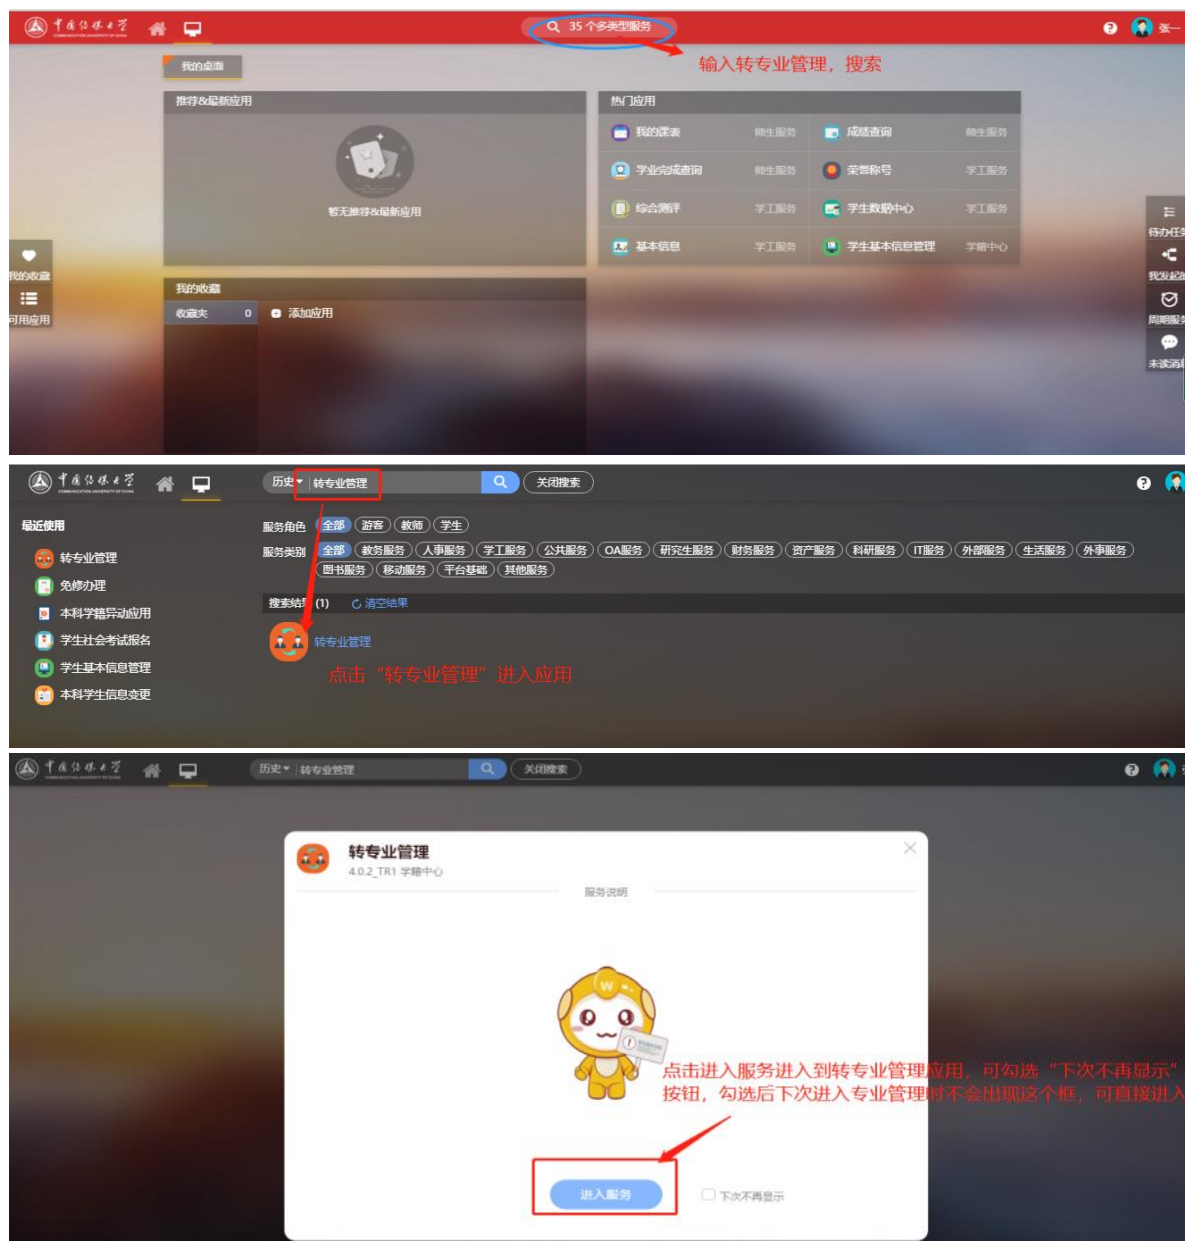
中国传媒大学 COMMUNICATION UNIVERSITY OF CHINA

35 个多类型服务

张一

输入转专业管理，搜索

我的桌面

推荐&最新应用

暂无推荐&最新应用

热门应用

| | | | |
|---|---|---|---|
| 我的课表 | 师生服务 | 成绩查询 | 师生服务 |
| 学业完成查询 | 师生服务 | 荣誉称号 | 学工服务 |
| 综合测评 | 学工服务 | 学生数据中心 | 学工服务 |
| 基本信息 | 学工服务 | 学生基本信息管理 | 学籍中心 |

我的收藏

收藏夹 0

添加应用

我的收藏

常用应用

待办任务

我发起的

周期服务

未读消息

中国传媒大学 COMMUNICATION UNIVERSITY OF CHINA

历史 转专业管理

关闭搜索

最近使用

转专业管理

免修办理

本科学籍异动应用

学生社会考试报名

学生基本信息管理

本科学生信息变更

服务角色 全部 游客 教师 学生

服务类别 全部 教务服务 人事服务 学工服务 公共服务 OA服务 研究生服务 财务服务 资产服务 科研服务 IT服务 外部服务 生活服务 外事服务 图书服务 移动服务 平台基础 其他服务

搜索结果 (1) 清空结果

转专业管理

点击“转专业管理”进入应用

中国传媒大学 COMMUNICATION UNIVERSITY OF CHINA

历史 转专业管理

关闭搜索

转专业管理

4.0.2_TR1 学籍中心

服务说明

点击进入服务进入到转专业管理应用，可勾选“下次不再显示”按钮，勾选后下次进入专业管理时不会出现这个框，可直接进入

进入服务

下次不再显示